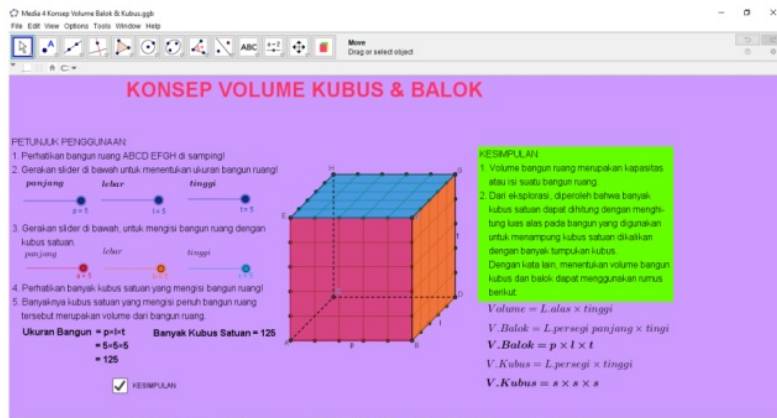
Media 4 Konsep Volume Balok & Kubus.ggb
File Edit View Options Tools Window Help

Move
Drag or select object

KONSEP VOLUME KUBUS & BALOK

PETUNJUK PENGGUNAAN:
1. Perhatikan bangun ruang ABCD EFGH di samping!
2. Gerakan slider di bawah untuk menentukan ukuran bangun ruang!

*panjang* *lebar* *tinggi*

p = 5 l = 5 t = 5

3. Gerakan slider di bawah, untuk mengisi bangun ruang dengan kubus satuan.

*panjang* *lebar* *tinggi*

a = 5 b = 5 c = 5

4. Perhatikan banyak kubus satuan yang mengisi bangun ruang!
5. Banyaknya kubus satuan yang mengisi penuh bangun ruang tersebut merupakan volume dari bangun ruang.

Ukuran Bangun = p×l×t
= 5×5×5
= 125

Banyak Kubus Satuan = 125

KESIMPULAN

H G E F D C A B p l t

KESIMPULAN:
1. Volume bangun ruang merupakan kapasitas atau isi suatu bangun ruang.
2. Dari eksplorasi, diperoleh bahwa banyak kubus satuan dapat dihitung dengan menghitung luas alas pada bangun yang digunakan untuk menampung kubus satuan dikalikan dengan banyak tumpukan kubus.
Dengan kata lain, menentukan volume bangun kubus dan balok dapat menggunakan rumus berikut:

$Volume = L.alas \times tinggi$

$V.Balok = L.persegi\ panjang \times tingi$

$\boldsymbol{V.Balok = p \times l \times t}$

$V.Kubus = L.persegi \times tinggi$

$\boldsymbol{V.Kubus = s \times s \times s}$